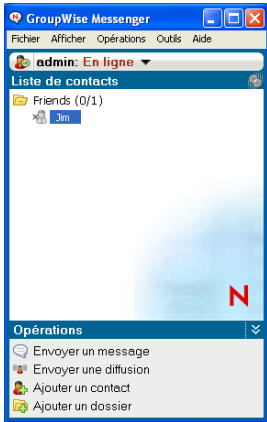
GroupWise Messenger

Fichier Afficher Opérations Outils Aide

admin: En ligne

Liste de contacts

Friends (0/1)

Jim

N

Opérations

Envoyer un message

Envoyer une diffusion

Ajouter un contact

Ajouter un dossier